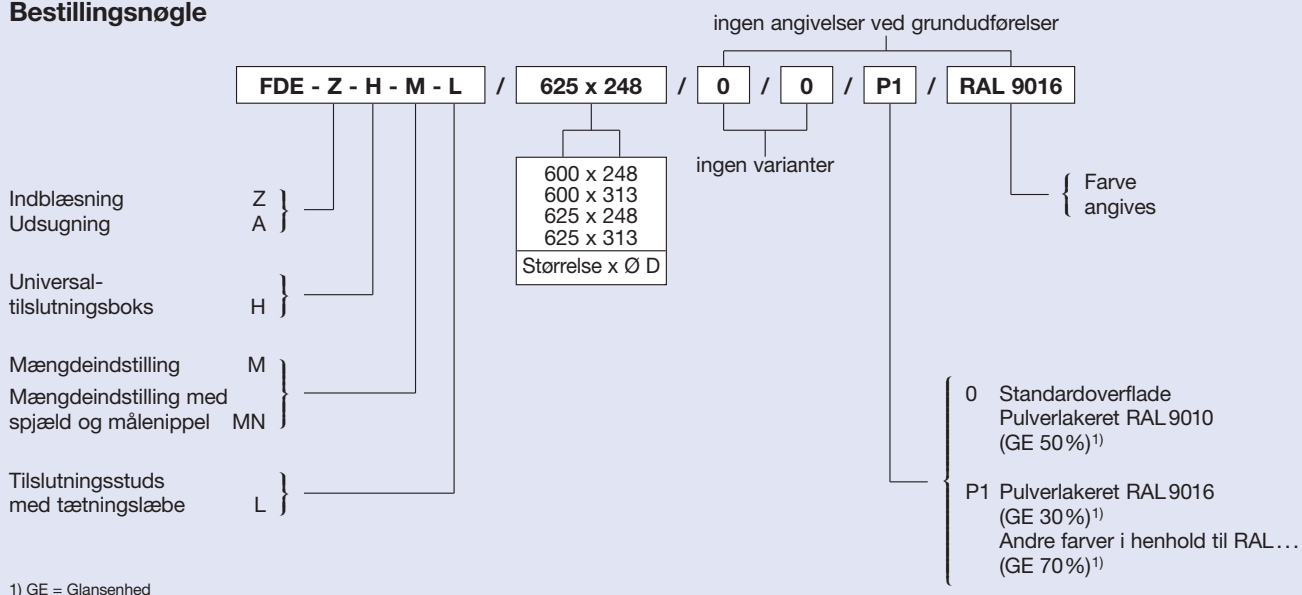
**Bestillingsnøgle**

ingen angivelser ved grundudførelser

FDE - Z - H - M - L / 625 x 248 / 0 / 0 / P1 / RAL 9016

| 600 x 248 |
|---|
| 600 x 313 |
| 625 x 248 |
| 625 x 313 |
| Størrelse x Ø D |

ingen varianter

Farve angives

Indblæsning Z
Udsugning A

Universal-tilslutningsboks H

Mængdeindstilling M
Mængdeindstilling med spjæld og målenippel MN

Tilslutningsstuds med tætningslæbe L

0 Standardoverflade Pulverlakeret RAL 9010 (GE 50 %)$^{1)}$

P1 Pulverlakeret RAL 9016 (GE 30 %)$^{1)}$
Andre farver i henhold til RAL… (GE 70 %)$^{1)}$

1) GE = Glansenhed